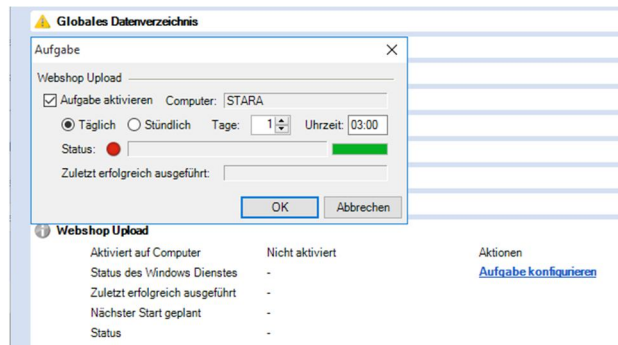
Globales Datenverzeichnis

Aufgabe

Webshop Upload

Aufgabe aktivieren Computer: STARA

Täglich Stündlich Tage: 1 Uhrzeit: 03:00

Status:

Zuletzt erfolgreich ausgeführt:

OK Abbrechen

Webshop Upload

| | | |
|---|---|---|
| Aktiviert auf Computer | Nicht aktiviert | Aktionen |
| Status des Windows Dienstes | - | Aufgabe konfigurieren |
| Zuletzt erfolgreich ausgeführt | - | |
| Nächster Start geplant | - | |
| Status | - | |